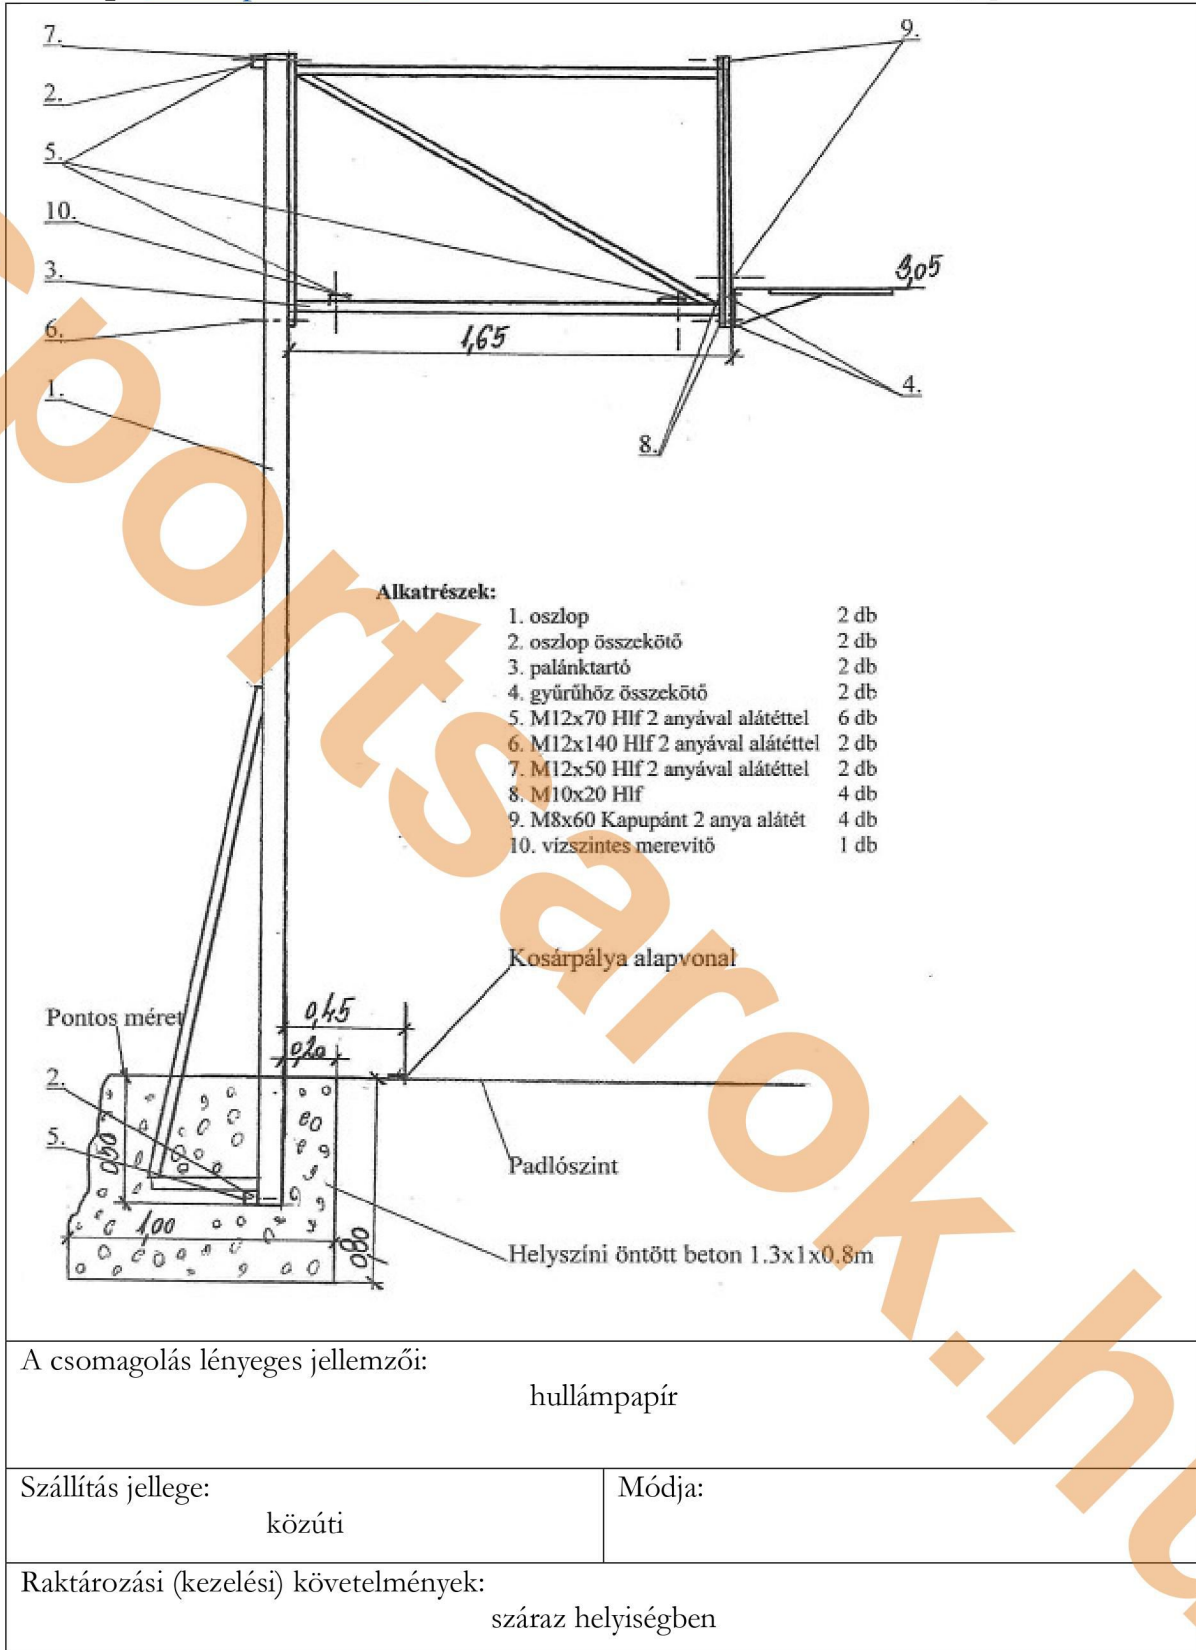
7.
2.
5.
10.
3.
6.
1.
9.
3,05
1,65
4.
8.

Alkatrészek:

| | |
|---|---|
| 1. oszlop | 2 db |
| 2. oszlop összekötő | 2 db |
| 3. palánktartó | 2 db |
| 4. gyűrűhöz összekötő | 2 db |
| 5. M12x70 Hlf 2 anyával alátéttel | 6 db |
| 6. M12x140 Hlf 2 anyával alátéttel | 2 db |
| 7. M12x50 Hlf 2 anyával alátéttel | 2 db |
| 8. M10x20 Hlf | 4 db |
| 9. M8x60 Kapupánt 2 anya alátét | 4 db |
| 10. vízszintes merevítő | 1 db |

Kosárpálya alapvonal
Pontos méret
0,45
0,10
2.
5.
0,50
1,00
0,80
Padlószint
Helyszíni öntött beton 1.3x1x0.8m

A csomagolás lényeges jellemzői:
hullámpapír

Szállítás jellege:
közúti

Módja:

Raktározási (kezelési) követelmények:
száraz helyiségben

sportsarok.hu